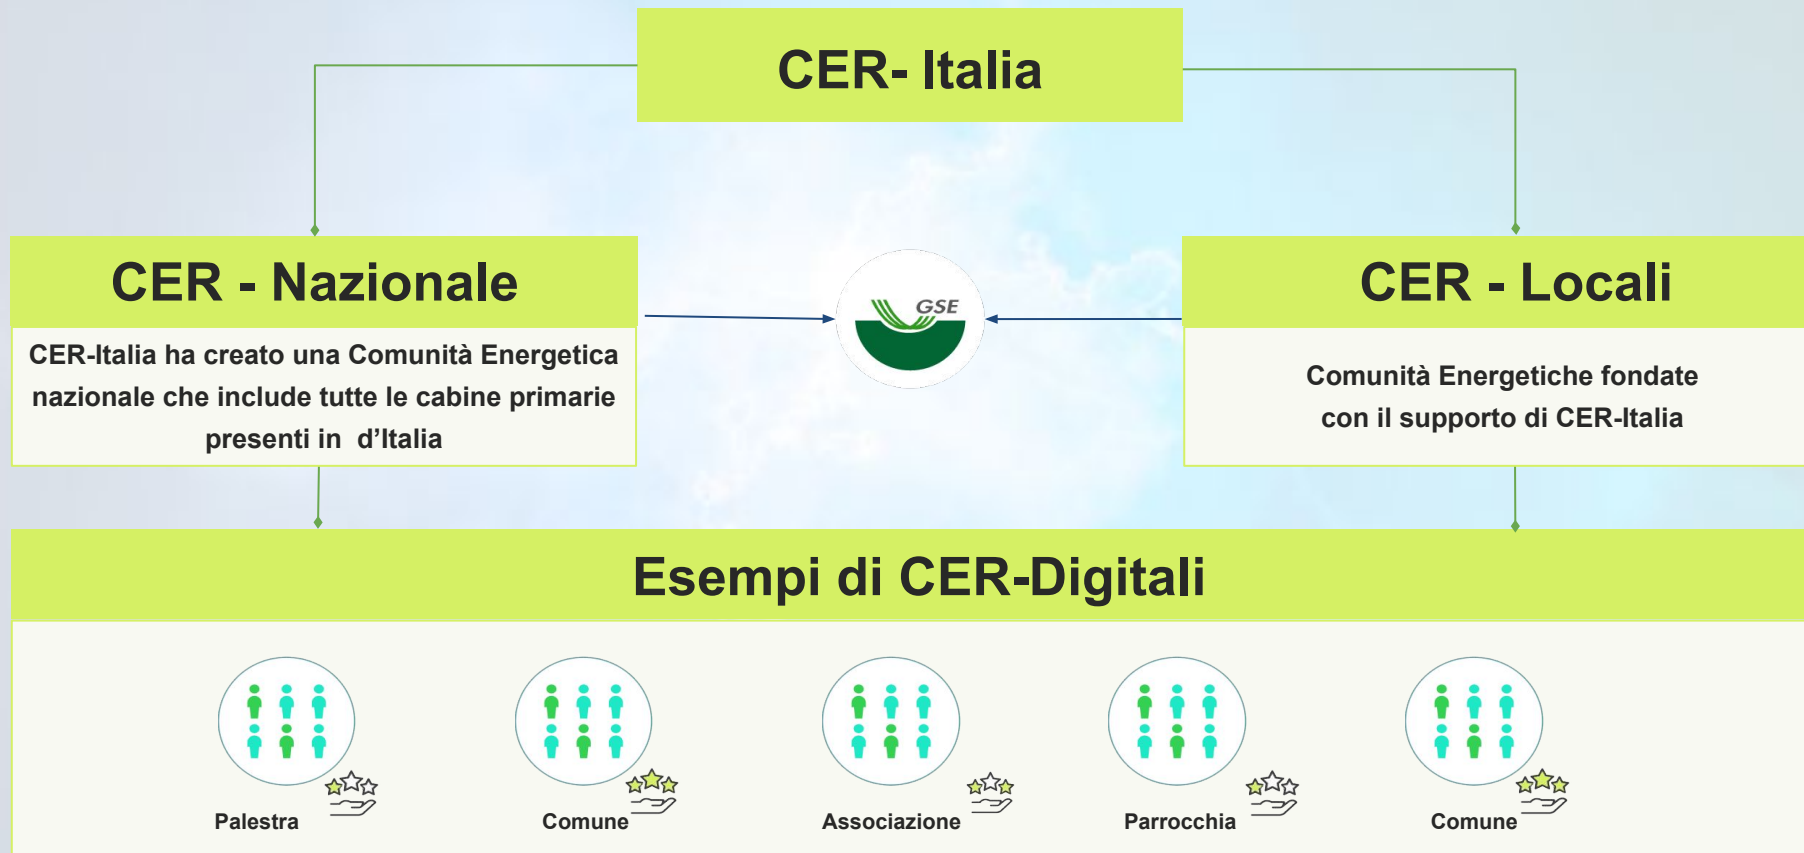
CER- Italia

CER - Nazionale

CER-Italia ha creato una Comunità Energetica nazionale che include tutte le cabine primarie presenti in d'Italia

GSE

CER - Locali

Comunità Energetiche fondate con il supporto di CER-Italia

Esempi di CER-Digitali

Palestra

Comune

Associazione

Parrocchia

Comune